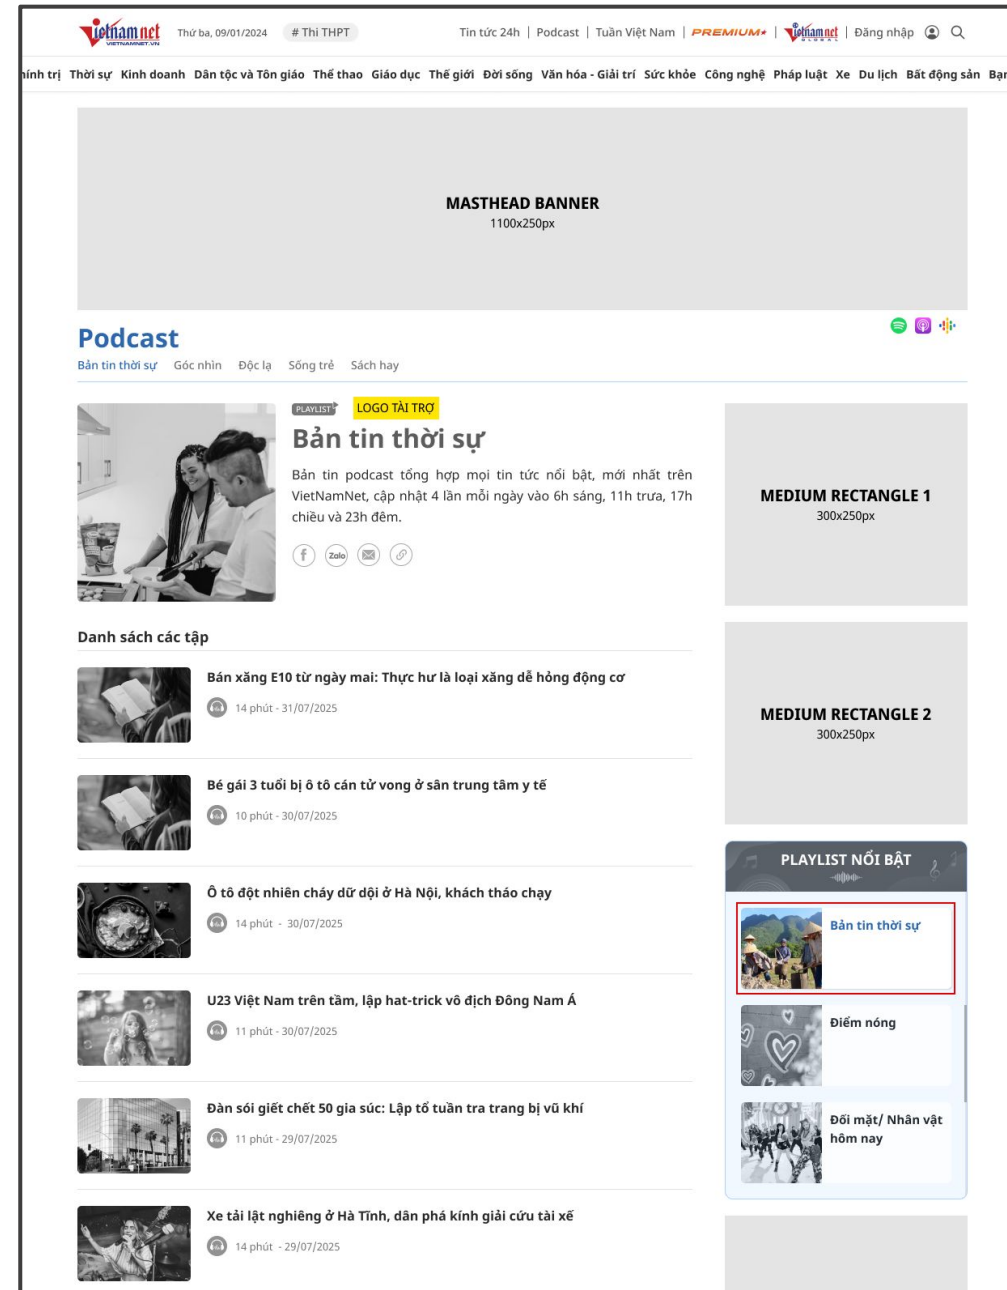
vietnamnet VIETNAMNET.VN Thứ ba, 09/01/2024 # Thi THPT

Tin tức 24h | Podcast | Tuần Việt Nam | PREMIUM | vietnamnet GLOBAL | Đăng nhập

hính trị Thời sự Kinh doanh Dân tộc và Tôn giáo Thể thao Giáo dục Thế giới Đời sống Văn hóa - Giải trí Sức khỏe Công nghệ Pháp luật Xe Du lịch Bất động sản Bạn

MASTHEAD BANNER
1100x250px

Podcast

Bản tin thời sự Góc nhìn Độc lạ Sống trẻ Sách hay

PLAYLIST LOGO TÀI TRỢ

Bản tin thời sự

Bản tin podcast tổng hợp mọi tin tức nổi bật, mới nhất trên VietNamNet, cập nhật 4 lần mỗi ngày vào 6h sáng, 11h trưa, 17h chiều và 23h đêm.

Zalo

MEDIUM RECTANGLE 1
300x250px

Danh sách các tập

Bán xăng E10 từ ngày mai: Thực hư là loại xăng dễ hỏng động cơ
14 phút - 31/07/2025

Bé gái 3 tuổi bị ô tô cán tử vong ở sân trung tâm y tế
10 phút - 30/07/2025

Ô tô đột nhiên cháy dữ dội ở Hà Nội, khách tháo chạy
14 phút - 30/07/2025

U23 Việt Nam trên tầm, lập hat-trick vô địch Đông Nam Á
11 phút - 30/07/2025

Đàn sói giết chết 50 gia súc: Lập tổ tuần tra trang bị vũ khí
11 phút - 29/07/2025

Xe tải lật nghiêng ở Hà Tĩnh, dân phá kính giải cứu tài xế
14 phút - 29/07/2025

MEDIUM RECTANGLE 2
300x250px

PLAYLIST NỔI BẬT

Bản tin thời sự

Điểm nóng

Đối mặt/ Nhân vật hôm nay